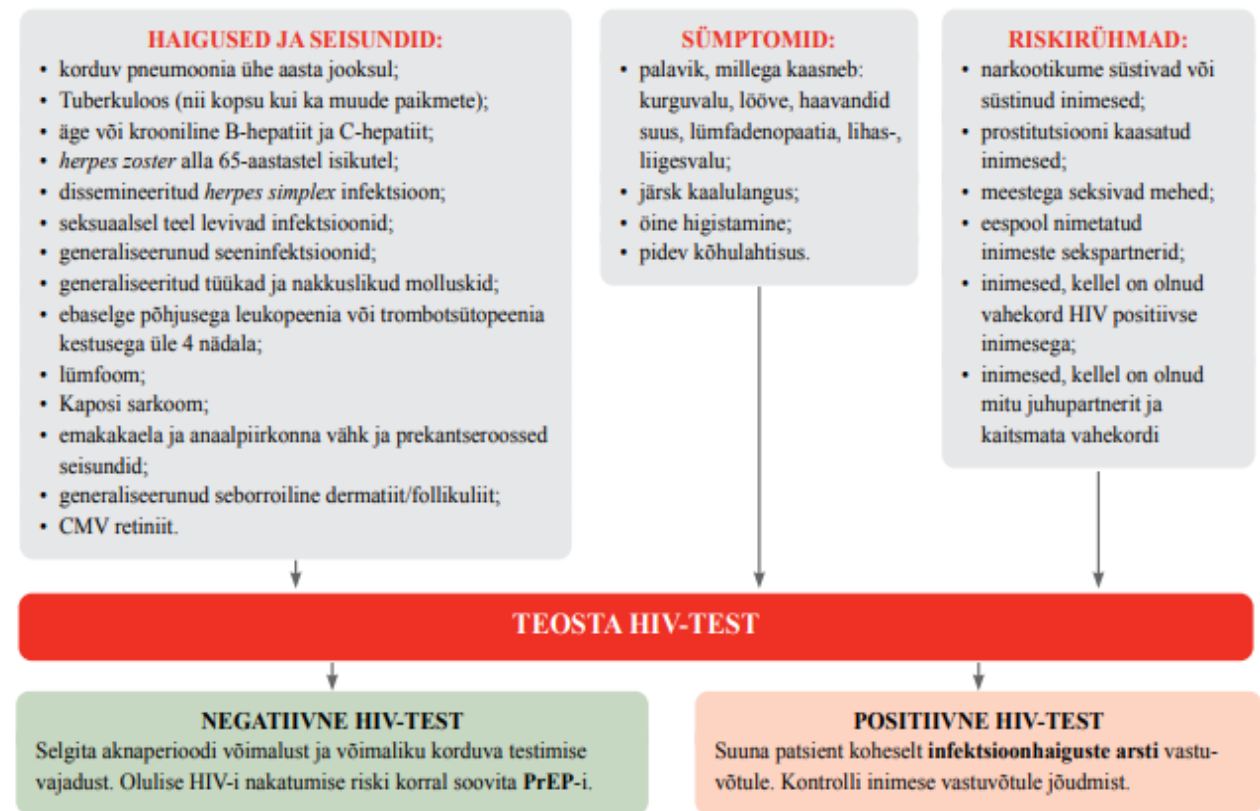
HAIGUSED JA SEISUNDID:
• korduv pneumoonia ühe aasta jooksul;
• Tuberkuloos (nii kopsu kui ka muude paikmete);
• äge või krooniline B-hepatiit ja C-hepatiit;
• *herpes zoster* alla 65-aastastel isikutel;
• dissemineeritud *herpes simplex* infektsioon;
• seksuaalsel teel levivad infektsioonid;
• generaliseerunud seeninfektsioonid;
• generaliseeritud tüükad ja nakkuslikud molluskid;
• ebaselge põhjusega leukopeenia või trombotsütopeenia kestusega üle 4 nädala;
• lümfoom;
• Kaposi sarkoom;
• emakakaela ja anaalpiirkonna vähk ja prekantseroossed seisundid;
• generaliseerunud seborroiline dermatiit/follikuliit;
• CMV retiniit.

SÜMPTOMID:
• palavik, millega kaasneb: kurguvalu, lööve, haavandid suus, lümfadenopaatia, lihas-, liigesvalu;
• järsk kaalulangus;
• öine higistamine;
• pidev kõhulahtisus.

RISKIRÜHMAD:
• narkootikume süstivad või süstinud inimesed;
• prostitutsiooni kaasatud inimesed;
• meestega seksivad mehed;
• eespool nimetatud inimeste sekspartnerid;
• inimesed, kellel on olnud vahekord HIV positiivse inimesega;
• inimesed, kellel on olnud mitu juhupartnerit ja kaitsmata vahekordi

TEOSTA HIV-TEST

NEGATIIVNE HIV-TEST
Selgita aknaperioodi võimalust ja võimaliku korduva testimise vajadust. Olulise HIV-i nakatumise riski korral soovita **PrEP**-i.

POSITIIVNE HIV-TEST
Suuna patsient koheselt **infektsioonhaiguste arsti** vastuvõtule. Kontrolli inimese vastuvõtule jõudmist.